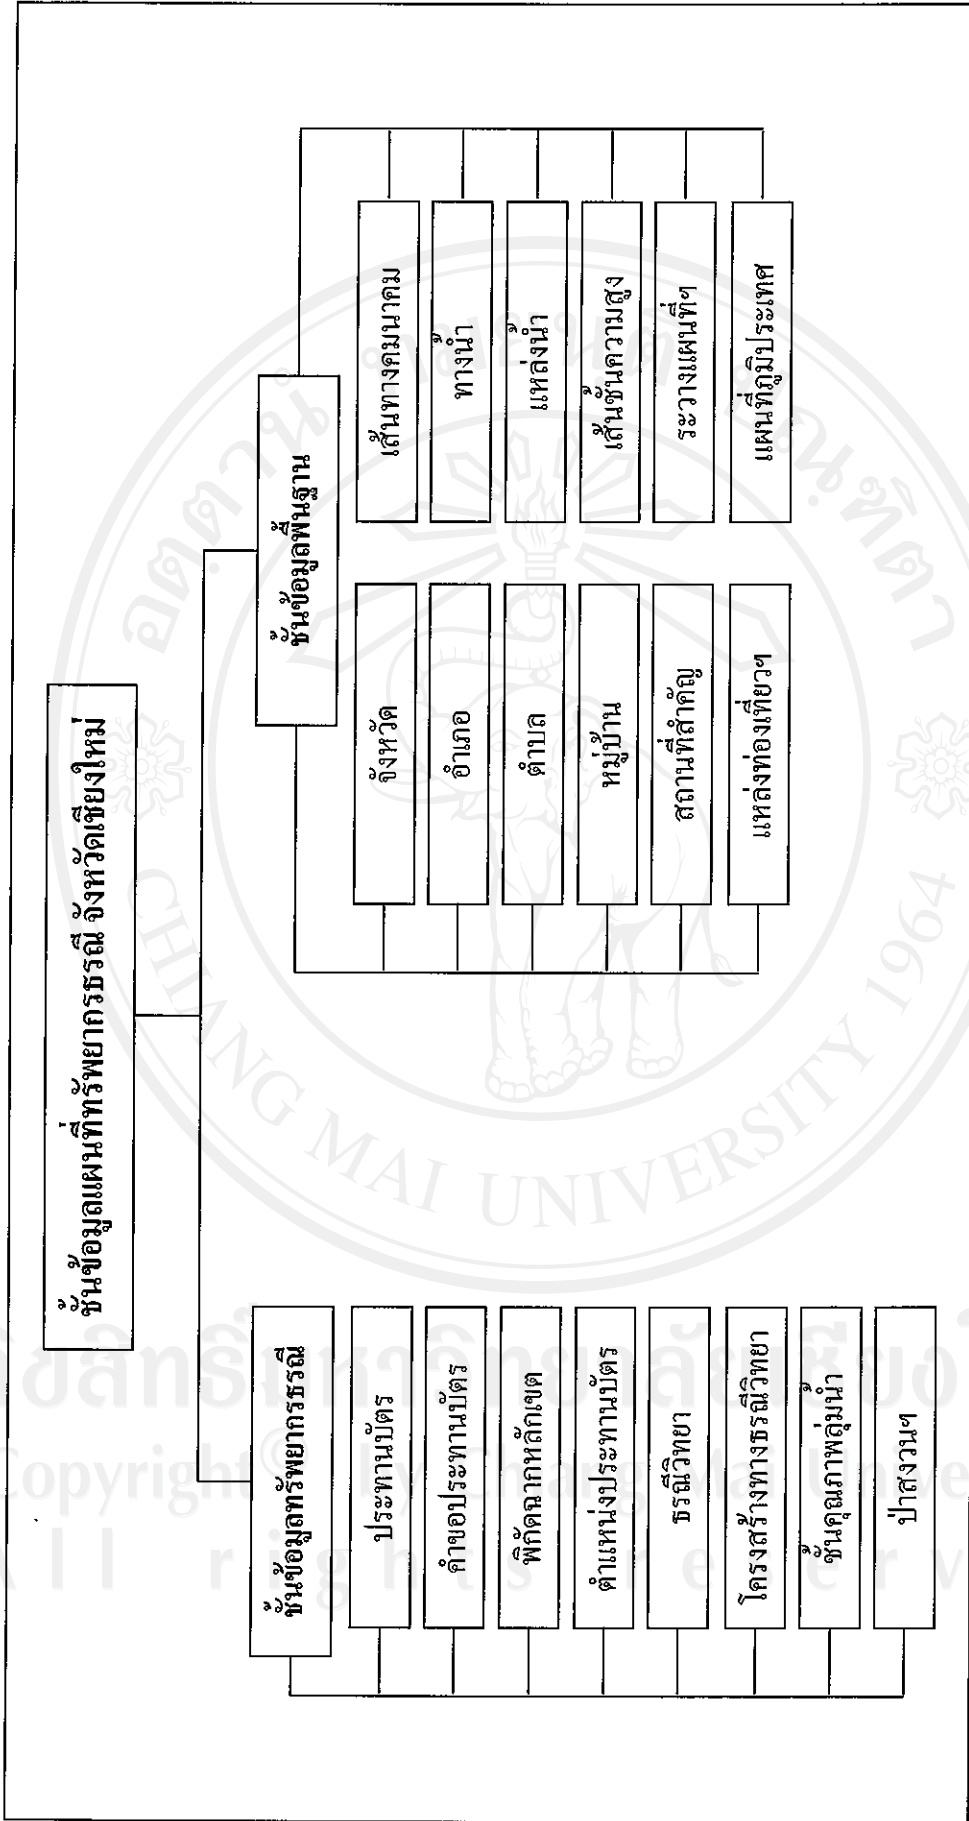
ชั้นข้อมูลแผนที่ทรัพยากรธรณี จังหวัดเชียงใหม่

ชั้นข้อมูลทรัพยากรธรณี

ประทานบัตร

คำขอประทานบัตร

พิกัดฉากหลักเขต

ตำแหน่งประทานบัตร

ธรณีวิทยา

โครงสร้างทางธรณีวิทยา

ชั้นคุณภาพลุ่มน้ำ

ป่าสงวนฯ

ชั้นข้อมูลพื้นฐาน

จังหวัด

อำเภอ

ตำบล

หมู่บ้าน

สถานที่สำคัญ

แหล่งท่องเที่ยว

เส้นทางคมนาคม

ทางน้ำ

แหล่งน้ำ

เส้นชั้นความสูง

ระวางแผนที่

แผนที่ภูมิประเทศ

CHIANG MAI UNIVERSITY 1964

ลิขสิทธิ์มหาวิทยาลัยเชียงใหม่
Copyright© by Chiang Mai University
All rights reserved